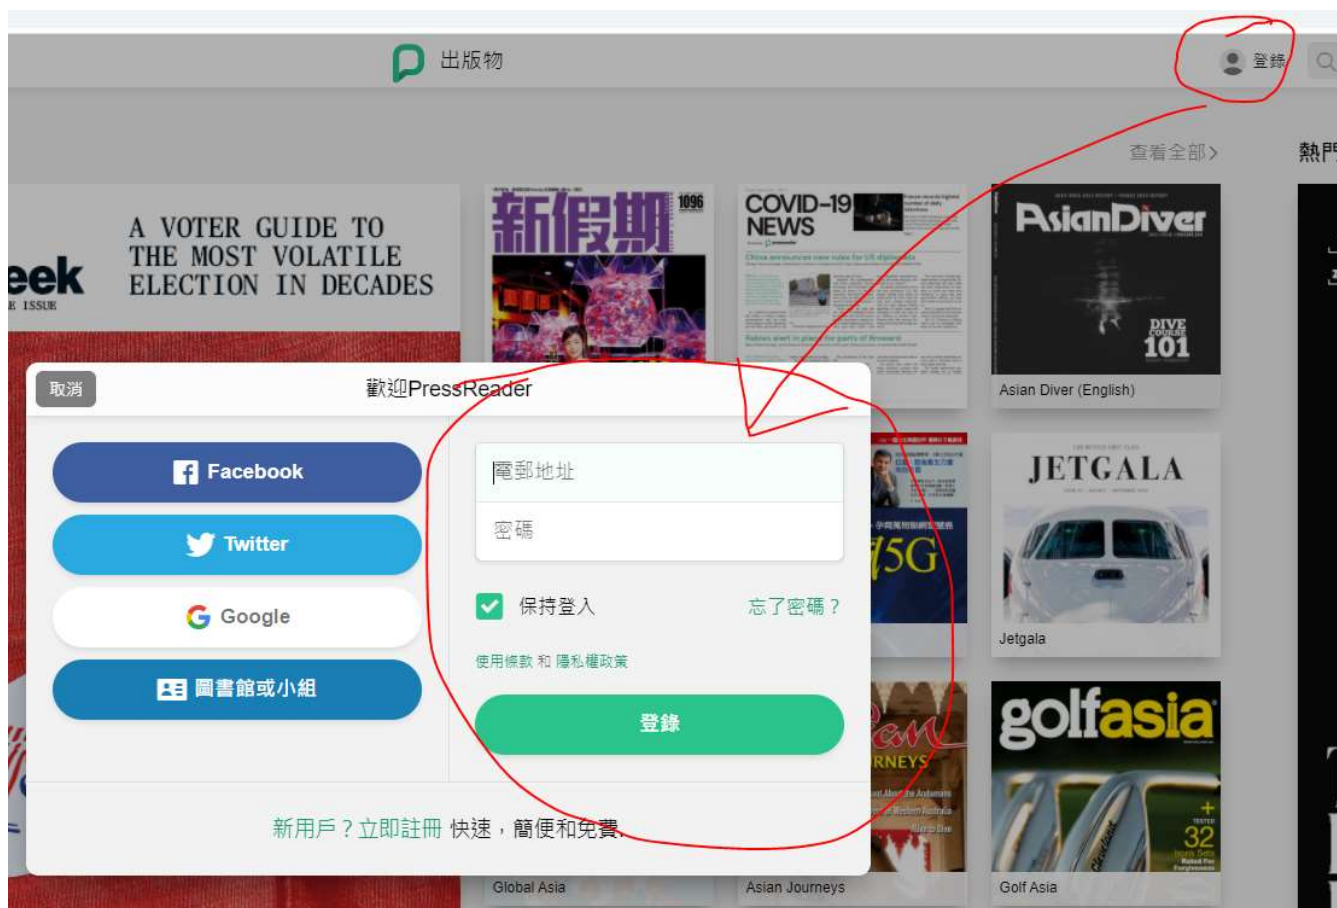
出版物

登錄

查看全部>

熱門

eek
E ISSUE

A VOTER GUIDE TO THE MOST VOLATILE ELECTION IN DECADES

新假期 1096

COVID-19 NEWS

AsianDiver

DIVE 101

Asian Diver (English)

JETGALA

Jetgala

golfasia

32

Golf Asia

5G

Asian Journeys

Global Asia

取消

歡迎PressReader

Facebook

Twitter

Google

圖書館或小組

電郵地址

密碼

保持登入

忘了密碼？

使用條款 和 隱私權政策

登錄

新用戶？立即註冊 快速，簡便和免費.